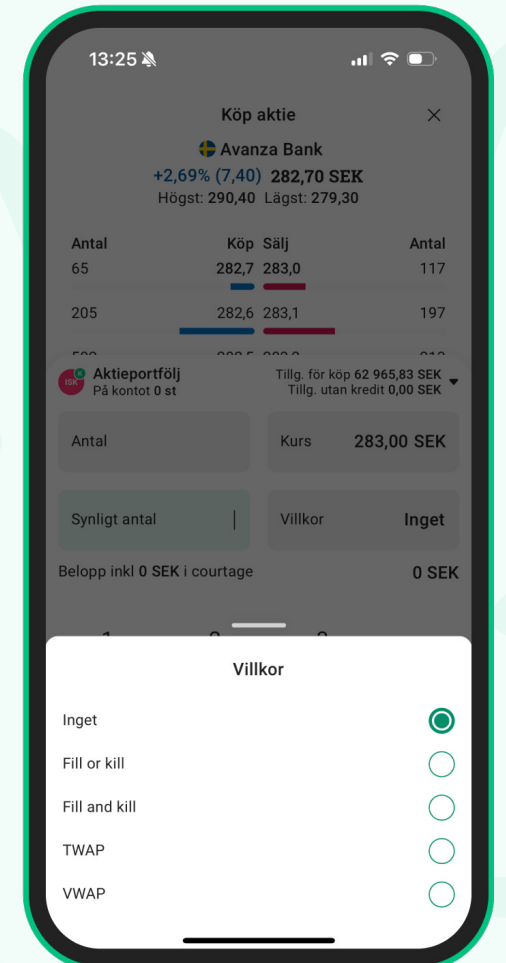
13:25

Köp aktie

Avanza Bank
+2,69% (7,40) 282,70 SEK
Högst: 290,40 Lägst: 279,30

| Antal | Köp | Sälj | Antal |
|---|---|---|---|
| 65 | 282,7 | 283,0 | 117 |
| 205 | 282,6 | 283,1 | 197 |
| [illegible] | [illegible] | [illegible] | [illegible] |

ISK Aktieportfölj
På kontot 0 st
Tillg. för köp 62 965,83 SEK
Tillg. utan kredit 0,00 SEK

Antal
Kurs 283,00 SEK

Synligt antal
Villkor Inget

Belopp inkl 0 SEK i courtage
0 SEK

Villkor

Inget

Fill or kill

Fill and kill

TWAP

VWAP